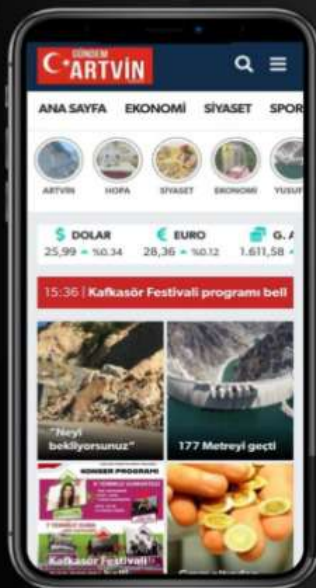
GÜNDEM ARTVİN

ANA SAYFA EKONOMİ SİYASET SPOR

ARTVİN HOPA SİYASET EKONOMİ YUSUF

$ DOLAR 25,99 ▲ %0.34
€ EURO 28,36 ▲ %0.12
G. A 1.611,58 ▲

15:36 | Kafkasör Festivali programı bell

"Neyi bekliyorsunuz"

177 Metreyi geçti

KONSER PROGRAMI

Kafkasör Festivali